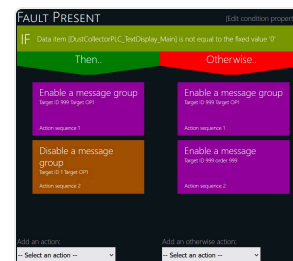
Fault Present
(Edit condition propert

IF Data item (DustCollectorPLC_TextDisplay_Main) is not equal to the fixed value '0'

Then..
Otherwise..

Enable a message group
Target ID 999 Target OP1

Action sequence 1

Enable a message group
Target ID 999 Target OP1

Action sequence 1

Disable a message group
Target ID 1 Target OP1

Action sequence 2

Enable a message
Target ID 999 order 999

Action sequence 2

Add an action:
-- Select an action --

Add an otherwise action:
-- Select an action --